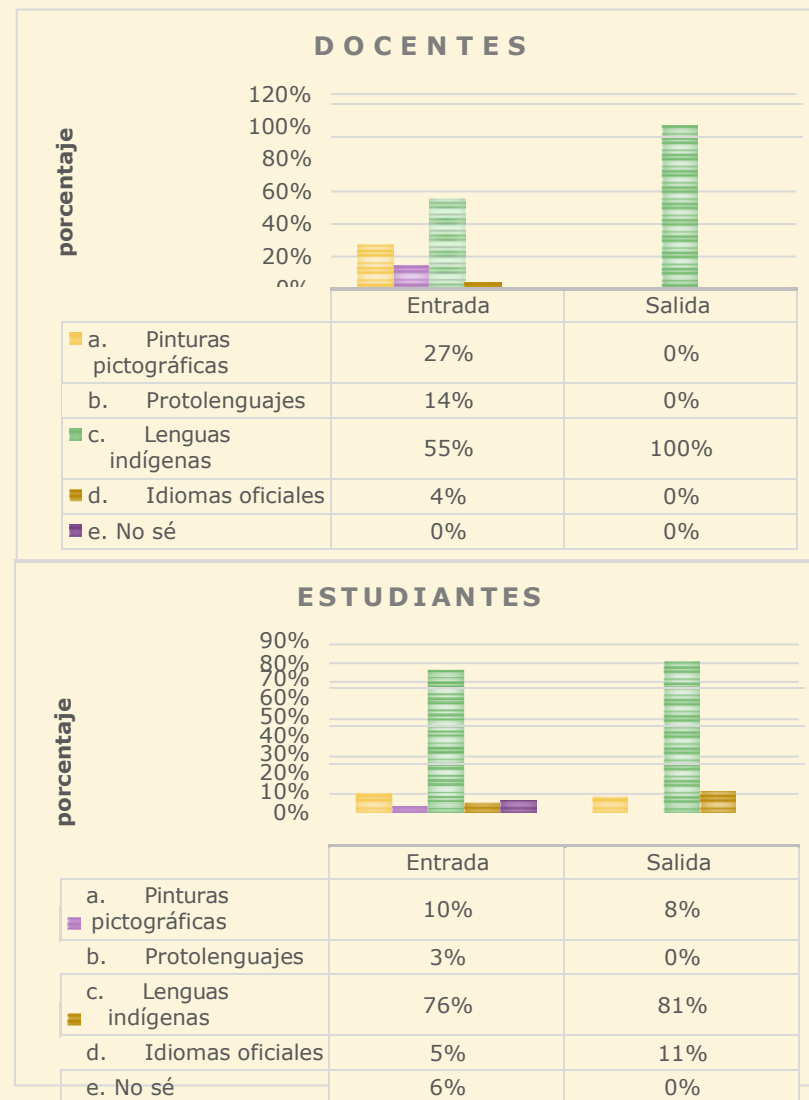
D O C E N T E S

porcentaje

120%
100%
80%
60%
40%
20%
0%

| | Entrada | Salida |
|---|---|---|
| a. Pinturas pictográficas | 27% | 0% |
| b. Protolenguajes | 14% | 0% |
| c. Lenguas indígenas | 55% | 100% |
| d. Idiomas oficiales | 4% | 0% |
| e. No sé | 0% | 0% |

E S T U D I A N T E S

porcentaje

90%
80%
70%
60%
50%
40%
30%
20%
10%
0%

| | Entrada | Salida |
|---|---|---|
| a. Pinturas pictográficas | 10% | 8% |
| b. Protolenguajes | 3% | 0% |
| c. Lenguas indígenas | 76% | 81% |
| d. Idiomas oficiales | 5% | 11% |
| e. No sé | 6% | 0% |